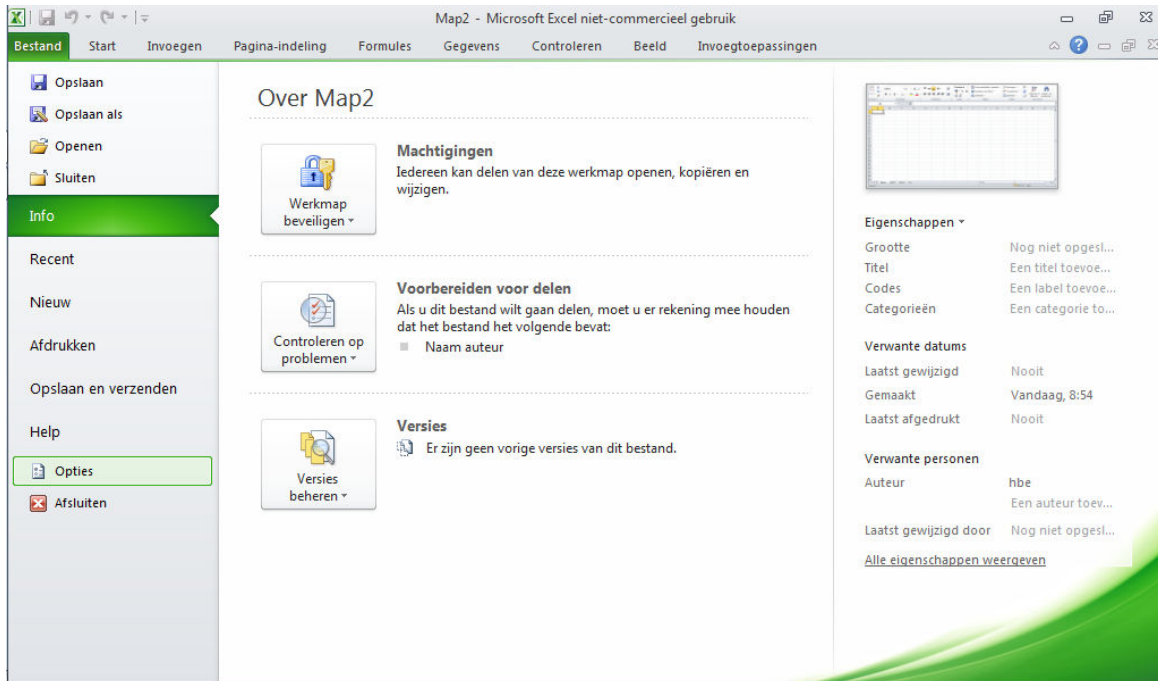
Map2 - Microsoft Excel niet-commercieel gebruik

Bestand Start Invoegen Pagina-indeling Formules Gegevens Controleren Beeld Invoegtoepassingen

Opslaan
Opslaan als
Openen
Sluiten
Info
Recent
Nieuw
Afdrukken
Opslaan en verzenden
Help
Opties
Afsluiten

Over Map2

Werkmap beveiligen

Machtigingen
Iedereen kan delen van deze werkmap openen, kopiëren en wijzigen.

Controleren op problemen

Voorbereiden voor delen
Als u dit bestand wilt gaan delen, moet u er rekening mee houden dat het bestand het volgende bevat:
Naam auteur

Versies beheren

Versies
Er zijn geen vorige versies van dit bestand.

Eigenschappen
Grootte Nog niet opgesl...
Titel Een titel toevoe...
Codes Een label toevoe...
Categorieën Een categorie to...

Verwante datums
Laatst gewijzigd Nooit
Gemaakt Vandaag, 8:54
Laatst afgedrukt Nooit

Verwante personen
Auteur hbe
Een auteur toev...
Laatst gewijzigd door Nog niet opgesl...

Alle eigenschappen weergeven